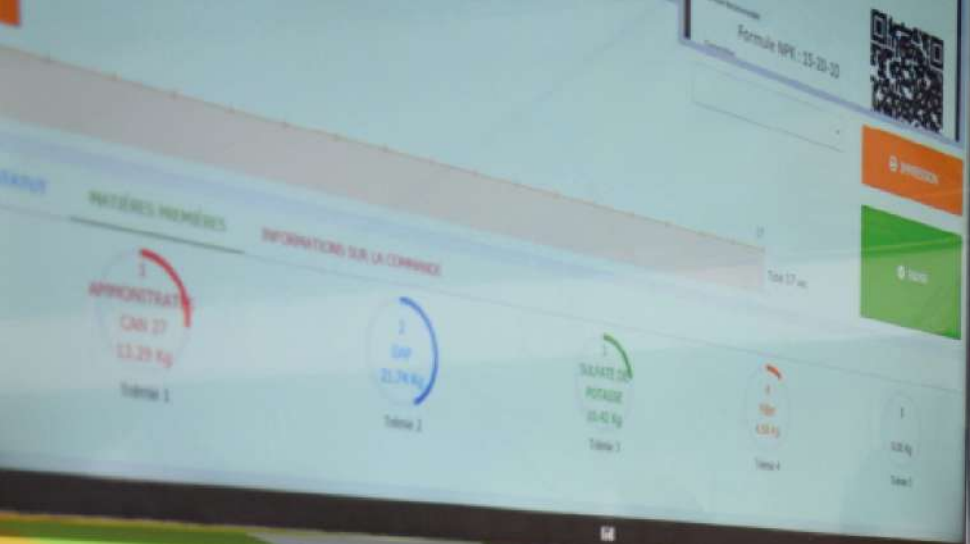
Formule NPK : 15-10-10

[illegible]

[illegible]

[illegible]

MATIÈRES PREMIÈRES

INFORMATIONS SUR LA COMMANDE

17

Trémie 1

1
APPROVISIONNEMENT
CAN 27
13.29 Kg

Trémie 1

2
DAP
21.74 Kg

Trémie 2

3
SULFATE DE POTASSE
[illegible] Kg

Trémie 3

4
Filler
4.58 Kg

Trémie 4

5
0.00 Kg

Trémie 5